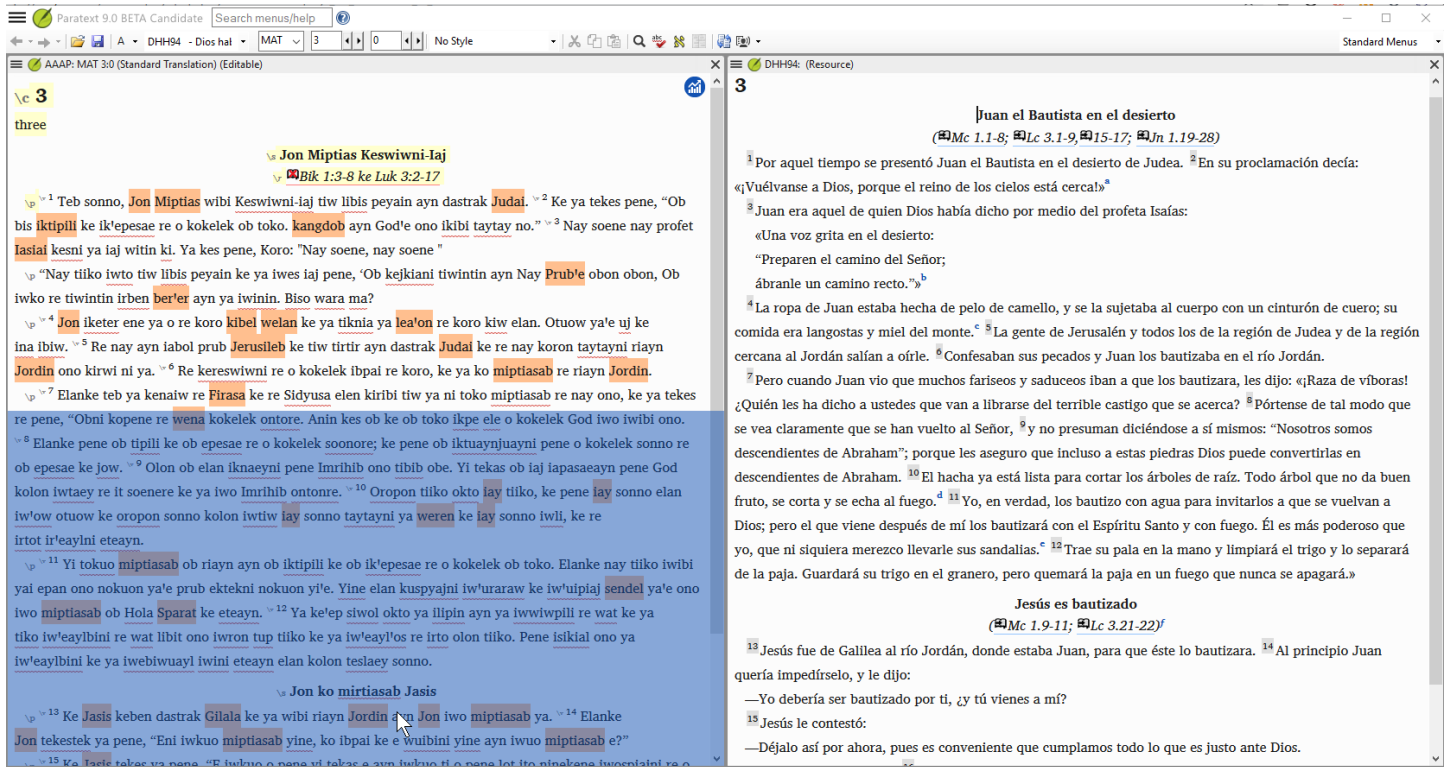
Paratext 9.0 BETA Candidate
Search menus/help
A DHH94 - Dios hal MAT 3 0 No Style
Standard Menus

AAAP: MAT 3:0 (Standard Translation) (Editable)

\c 3
three

\s Jon Miptias Keswiwni-Iaj
\r Bik 1:3-8 ke Luk 3:2-17

\p $^{1}$ Teb sonno, Jon Miptias wibi Keswiwni-iaj tiw libis peyain ayn dastrak Judai. $^{2}$ Ke ya tekes pene, “Ob bis iktipili ke ikˈepesae re o kokelek ob toko. kangdob ayn Godˈe ono ikibi taytay no.” $^{3}$ Nay soene nay profet Iasiai kesni ya iaj witin ki. Ya kes pene, Koro: "Nay soene, nay soene "

\p “Nay tiiko iwto tiw libis peyain ke ya iwes iaj pene, ‘Ob kejkiani tiwintin ayn Nay Prubˈe obon obon, Ob iwko re tiwintin irben berˈer ayn ya iwinin. Biso wara ma?

\p $^{4}$ Jon iketer ene ya o re koro kibel welan ke ya tiknia ya leaˈon re koro kiw elan. Otuow yaˈe uj ke ina ibiw. $^{5}$ Re nay ayn iabol prub Jerusileb ke tiw tirtir ayn dastrak Judai ke re nay koron taytayni riayn Jordin ono kirwi ni ya. $^{6}$ Re kereswiwni re o kokelek ibpai re koro, ke ya ko miptiasab re riayn Jordin.

\p $^{7}$ Elanke teb ya kenaiw re Firasa ke re Sidyusa elen kiribi tiw ya ni toko miptiasab re nay ono, ke ya tekes re pene, “Obni kopene re wena kokelek ontore. Anin kes ob ke ob toko ikpe ele o kokelek God iwo iwibi ono. $^{8}$ Elanke pene ob tipili ke ob epesae re o kokelek soonore; ke pene ob iktuaynjuayni pene o kokelek sonno re ob epesae ke jow. $^{9}$ Olon ob elan iknaeyni pene Imrihib ono tibib obe. Yi tekas ob iaj iapasaeayn pene God kolon iwtaey re it soenere ke ya iwo Imrihib ontonre. $^{10}$ Oropon tiiko okto iay tiiko, ke pene iay sonno elan iwˈow otuow ke oropon sonno kolon iwtiw iay sonno taytayni ya weren ke iay sonno iwli, ke re irtot irˈeaylni eteayn.

\p $^{11}$ Yi tokuo miptiasab ob riayn ayn ob iktipili ke ob ikˈepesae re o kokelek ob toko. Elanke nay tiiko iwibi yai epan ono nokuon yaˈe prub ektekni nokuon yiˈe. Yine elan kuspyajni iwˈuraraw ke iwˈuipiaj sendel yaˈe ono iwo miptiasab ob Hola Sparat ke eteayn. $^{12}$ Ya keˈep siwol okto ya ilipin ayn ya iwwiwpili re wat ke ya tiko iwˈeaylbini re wat libit ono iwron tup tiiko ke ya iwˈeaylˈos re irto olon tiiko. Pene isikial ono ya iwˈeaylbini ke ya iwebiwuayl iwini eteayn elan kolon teslaey sonno.

\s Jon ko mirtiasab Jasis

\p $^{13}$ Ke Jasis keben dastrak Gilala ke ya wibi riayn Jordin ayn Jon iwo miptiasab ya. $^{14}$ Elanke Jon tekestek ya pene, “Eni iwkuo miptiasab yine, ko ibpai ke e wuibini yine ayn iwuo miptiasab e?”

DHH94: (Resource)

3

Juan el Bautista en el desierto
(Mc 1.1-8; Lc 3.1-9, 15-17; Jn 1.19-28)

$^{1}$ Por aquel tiempo se presentó Juan el Bautista en el desierto de Judea. $^{2}$ En su proclamación decía: «¡Vuélvanse a Dios, porque el reino de los cielos está cerca!»$^{a}$

$^{3}$ Juan era aquel de quien Dios había dicho por medio del profeta Isaías:
«Una voz grita en el desierto:
“Preparen el camino del Señor;
ábranle un camino recto.”»$^{b}$

$^{4}$ La ropa de Juan estaba hecha de pelo de camello, y se la sujetaba al cuerpo con un cinturón de cuero; su comida era langostas y miel del monte.$^{c}$ $^{5}$ La gente de Jerusalén y todos los de la región de Judea y de la región cercana al Jordán salían a oírle. $^{6}$ Confesaban sus pecados y Juan los bautizaba en el río Jordán.

$^{7}$ Pero cuando Juan vio que muchos fariseos y saduceos iban a que los bautizara, les dijo: «¡Raza de víboras! ¿Quién les ha dicho a ustedes que van a librarse del terrible castigo que se acerca? $^{8}$ Pórtense de tal modo que se vea claramente que se han vuelto al Señor, $^{9}$ y no presuman diciéndose a sí mismos: “Nosotros somos descendientes de Abraham”; porque les aseguro que incluso a estas piedras Dios puede convertirlas en descendientes de Abraham. $^{10}$ El hacha ya está lista para cortar los árboles de raíz. Todo árbol que no da buen fruto, se corta y se echa al fuego.$^{d}$ $^{11}$ Yo, en verdad, los bautizo con agua para invitarlos a que se vuelvan a Dios; pero el que viene después de mí los bautizará con el Espíritu Santo y con fuego. Él es más poderoso que yo, que ni siquiera merezco llevarle sus sandalias.$^{e}$ $^{12}$ Trae su pala en la mano y limpiará el trigo y lo separará de la paja. Guardará su trigo en el granero, pero quemará la paja en un fuego que nunca se apagará.»

Jesús es bautizado
(Mc 1.9-11; Lc 3.21-22)$^{f}$

$^{13}$ Jesús fue de Galilea al río Jordán, donde estaba Juan, para que éste lo bautizara. $^{14}$ Al principio Juan quería impedírselo, y le dijo:
—Yo debería ser bautizado por ti, ¿y tú vienes a mí?
$^{15}$ Jesús le contestó:
—Déjalo así por ahora, pues es conveniente que cumplamos todo lo que es justo ante Dios.